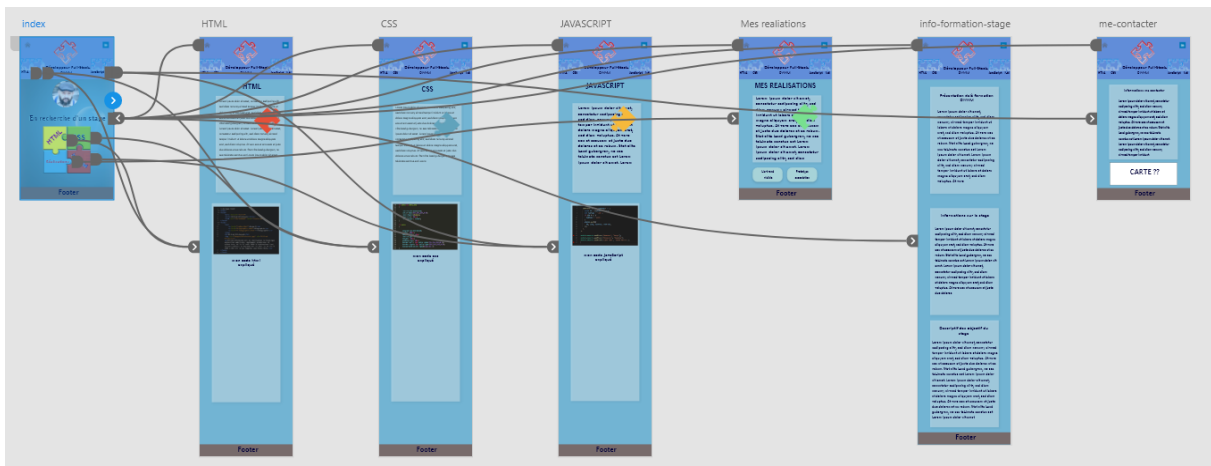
index

HTML

CSS

JAVASCRIPT

Mes realiations

info-formation-stage

me-contacter

En recherche d'un stage

HTML

CSS

Footer

HTML

Footer

CSS

Footer

JAVASCRIPT

Footer

MES REALISATIONS

Footer

Footer

CARTE ??

Footer